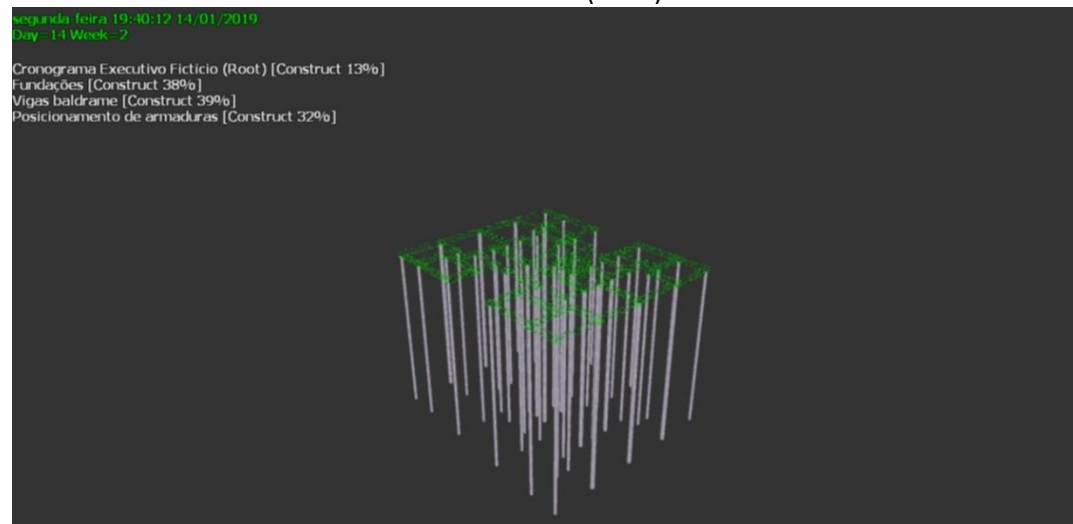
segunda feira 19:40:12 14/01/2019
Day=14 Week=2

Cronograma Executivo Ficticio (Root) [Construct 13%]
Fundações [Construct 38%]
Vigas baldrame [Construct 39%]
Posicionamento de armaduras [Construct 32%]